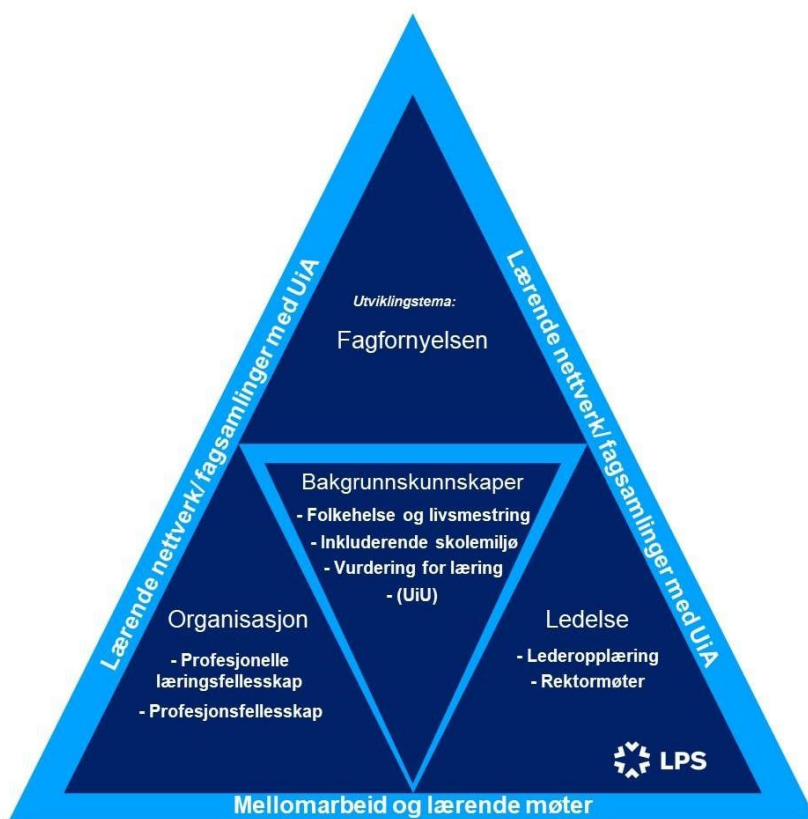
Lærende nettverk/fagsamlinger med UiA

Lærende nettverk/fagsamlinger med UiA

Utviklingstema:

Fagfornyelsen

Bakgrunnskunnskaper
- Folkehelse og livsmestring
- Inkluderende skolemiljø
- Vurdering for læring
- (UiU)

Organisasjon
- Profesjonelle læringsfellesskap
- Profesjonsfellesskap

Ledelse
- Lederopplæring
- Rektormøter

LPS

Mellomarbeid og lærende møter